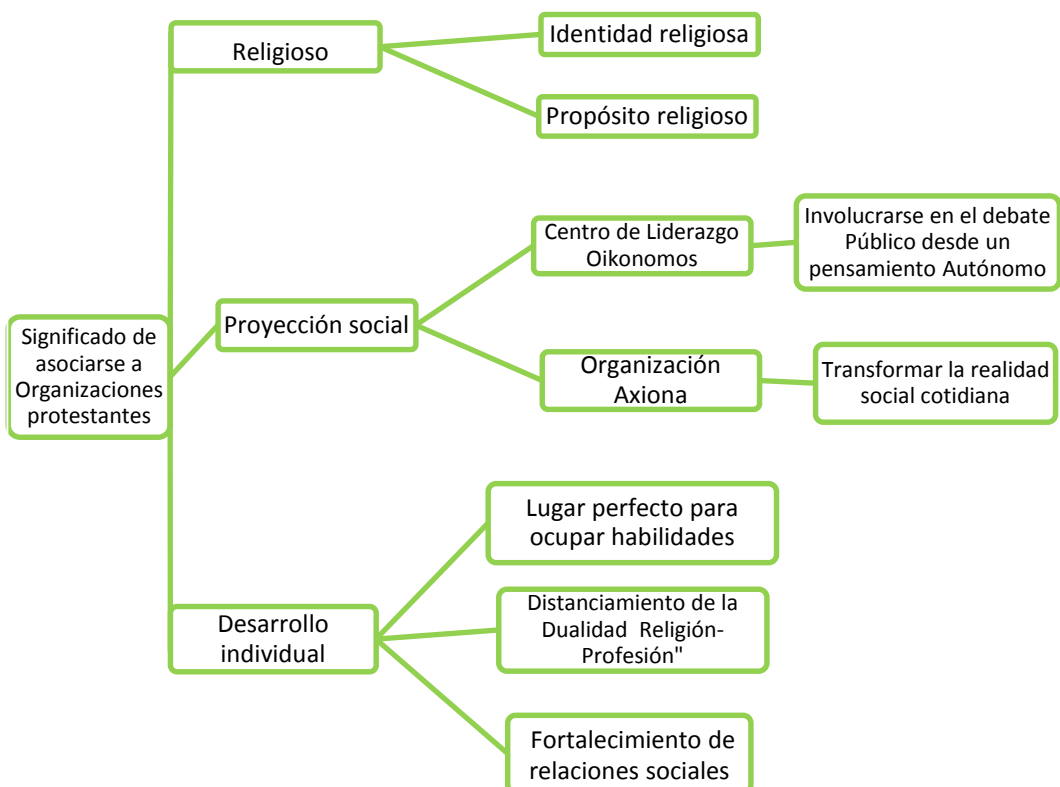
Significado de asociarse a Organizaciones protestantes

Religioso

Identidad religiosa

Propósito religioso

Proyección social

Centro de Liderazgo Oikonomos

Involucrarse en el debate Público desde un pensamiento Autónomo

Organización Axiona

Transformar la realidad social cotidiana

Desarrollo individual

Lugar perfecto para ocupar habilidades

Distanciamiento de la Dualidad Religión-Profesión"

Fortalecimiento de relaciones sociales